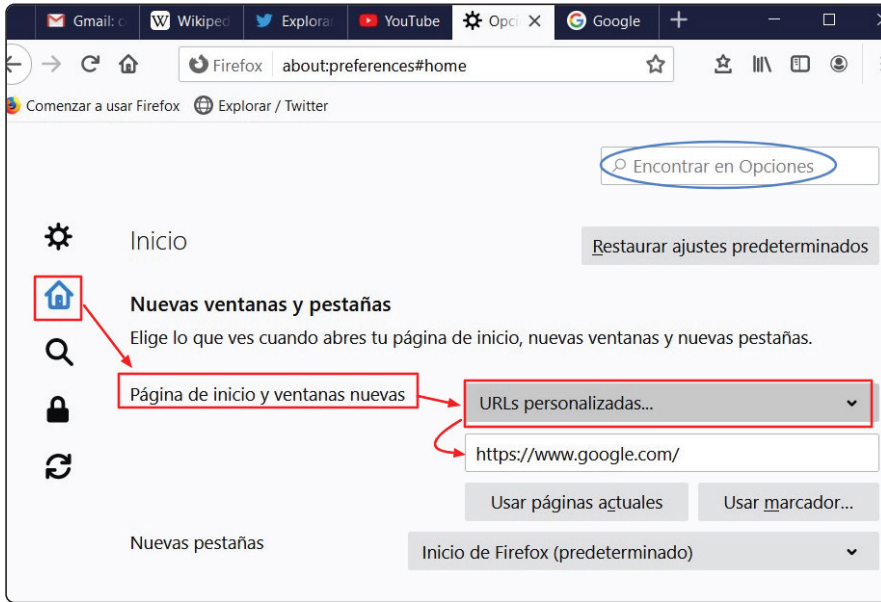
Gmail: c
Wikiped
Explora
YouTube
Opci
Google

Firefox about:preferences#home

Comenzar a usar Firefox Explorar / Twitter

Encontrar en Opciones

Inicio

Restaurar ajustes predeterminados

Nuevas ventanas y pestañas

Elige lo que ves cuando abres tu página de inicio, nuevas ventanas y nuevas pestañas.

Página de inicio y ventanas nuevas

URLs personalizadas...

https://www.google.com/

Usar páginas actuales

Usar marcador...

Nuevas pestañas

Inicio de Firefox (predeterminado)